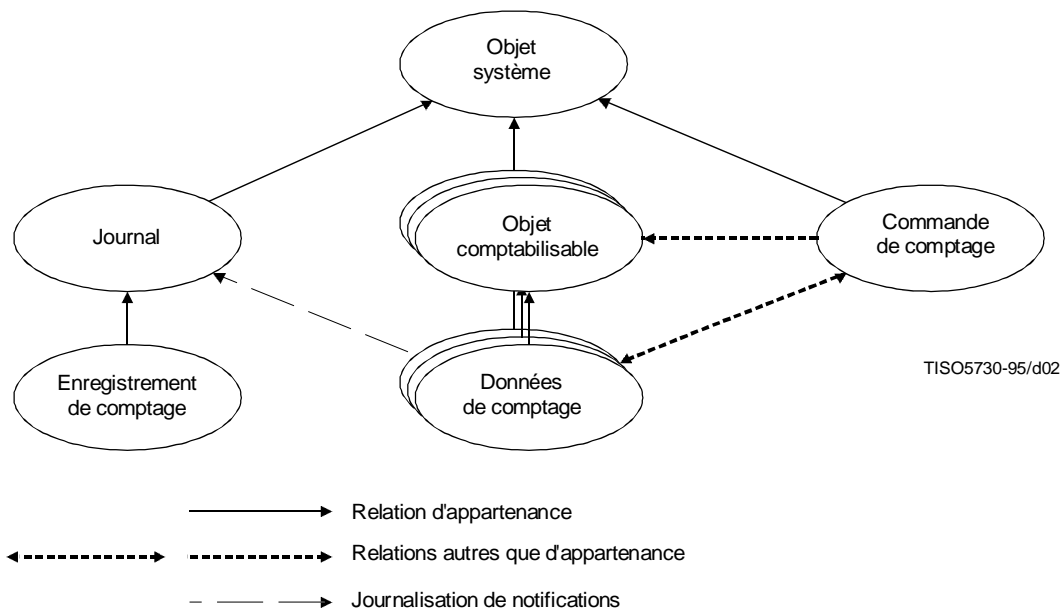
Objet système

Journal

Objet comptabilisable

Commande de comptage

Enregistrement de comptage

Données de comptage

TISO5730-95/d02

Relation d'appartenance

Relations autres que d'appartenance

Journalisation de notifications